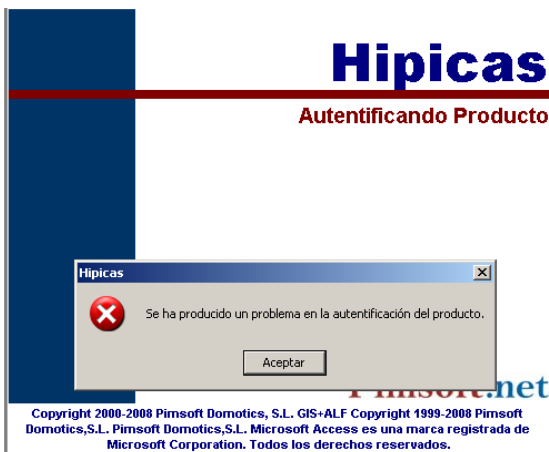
Hipicas

Autentificando Producto

Hipicas

Se ha producido un problema en la autentificación del producto.

Aceptar

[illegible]soft.net

Copyright 2000-2008 Pimsoft Domotics, S.L. GIS+ALF Copyright 1999-2008 Pimsoft Domotics,S.L. Pimsoft Domotics,S.L. Microsoft Access es una marca registrada de Microsoft Corporation. Todos los derechos reservados.